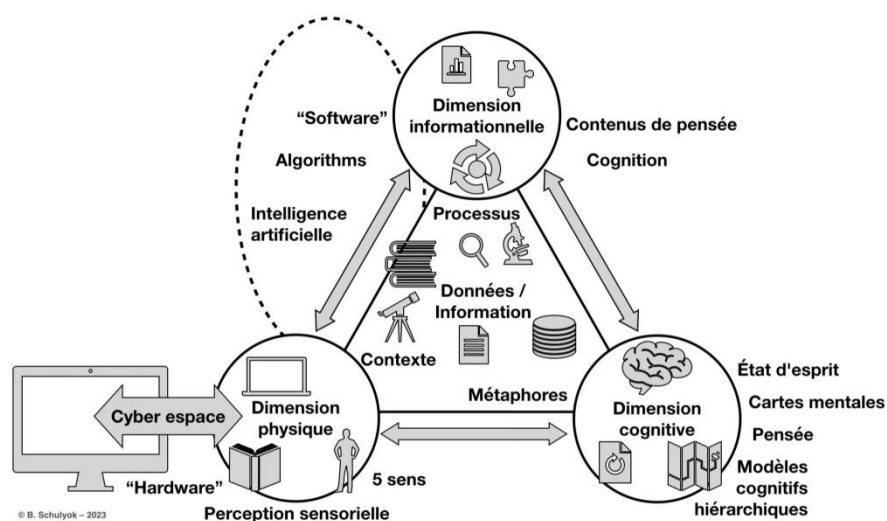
"Software"

Algorithms

Intelligence artificielle

Dimension informationnelle

Contenus de pensée

Cognition

Processus

Données / Information

Contexte

Métaphores

Cyber espace

Dimension physique

"Hardware"

5 sens

Perception sensorielle

Dimension cognitive

État d'esprit

Cartes mentales

Pensée

Modèles cognitifs hiérarchiques

© B. Schulyok – 2023